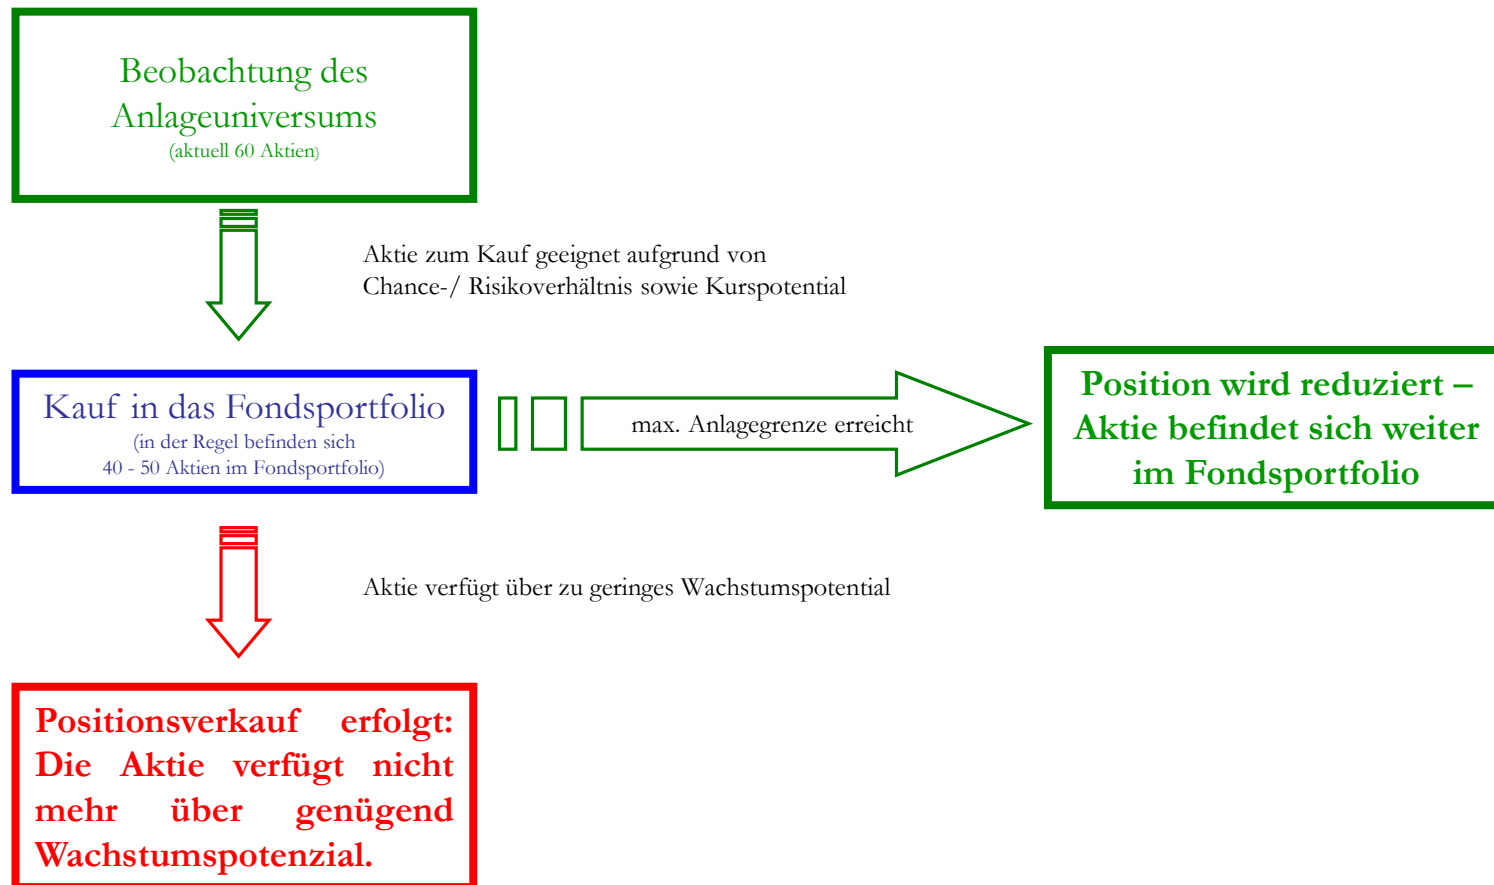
Beobachtung des Anlageuniversums
(aktuell 60 Aktien)

Aktie zum Kauf geeignet aufgrund von Chance-/ Risikoverhältnis sowie Kurspotential

Kauf in das Fondsportfolio
(in der Regel befinden sich 40 - 50 Aktien im Fondsportfolio)

max. Anlagegrenze erreicht

Position wird reduziert – Aktie befindet sich weiter im Fondsportfolio

Aktie verfügt über zu geringes Wachstumspotential

Positionsverkauf erfolgt: Die Aktie verfügt nicht mehr über genügend Wachstumspotenzial.